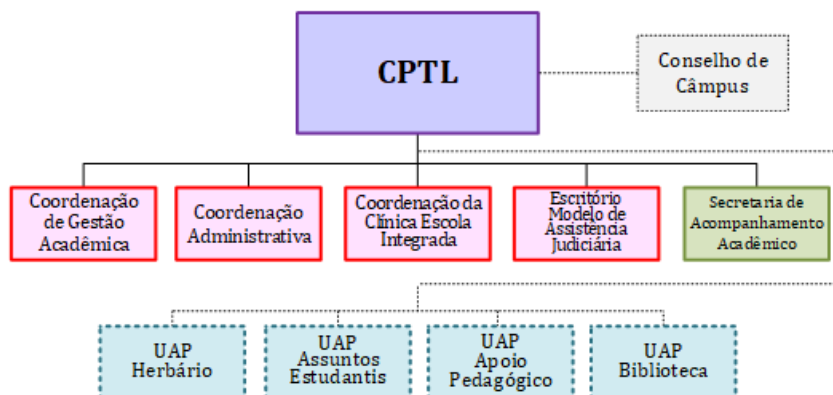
CPTL

Conselho de Câmpus

Coordenação de Gestão Acadêmica

Coordenação Administrativa

Coordenação da Clínica Escola Integrada

Escritório Modelo de Assistência Judiciária

Secretaria de Acompanhamento Acadêmico

UAP Herbário

UAP Assuntos Estudantis

UAP Apoio Pedagógico

UAP Biblioteca